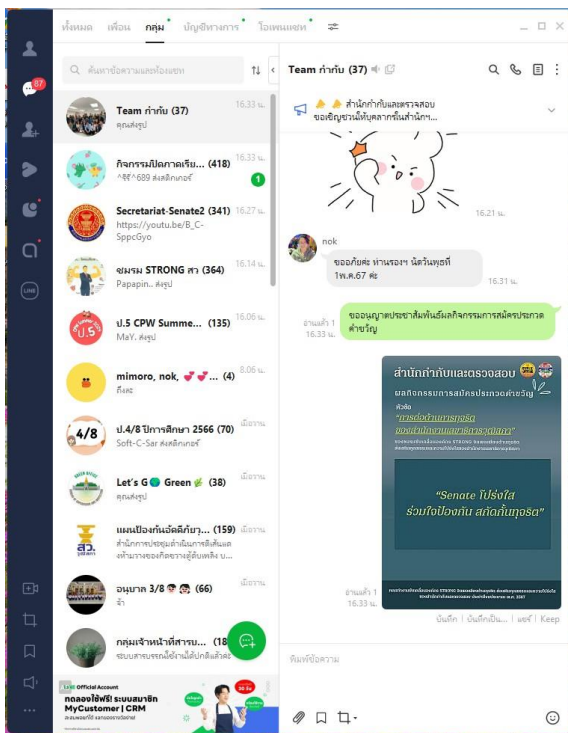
ทั้งหมด เพื่อน กลุ่ม บัญชีทางการ โอเพนแชท

87

ค้นหาข้อความและห้องแชท

Team กำกับ (37) 16.33 น.
คุณส่งรูป

กิจกรรมปิดภาคเรีย... (418) 16.33 น.
^ธีร์^689 ส่งสติกเกอร์ 1

Secretariat-Senate2 (341) 16.27 น.
https://youtu.be/B_C-SppcGyo

ชมรม STRONG สว (364) 16.14 น.
Papapin.. ส่งรูป

ป.5 CPW Summe... (135) 16.06 น.
MaY. ส่งรูป

mimoro, nok, (4) 8.06 น.
ถึงคะ

ป.4/8 ปีการศึกษา 2566 (70) เมื่อวาน
Soft-C-Sar ส่งสติกเกอร์

Let's G Green (38) เมื่อวาน
คุณส่งรูป

แผนป้องกันอัคคีภัย... (159) เมื่อวาน
สำนักการประชุมดำเนินการเดินสายและเห็นการของคิดอาจจะต้องเพลิง บ...

อนุบาล 3/8 (66) เมื่อวาน
จ้า

กลุ่มเจ้าหน้าที่สารบ... (18
ระบบสารบรรณได้จะเมื่อปกติแล้วคะ

LINE Official Account
ทดลองใช้ฟรี! ระบบสมาชิก MyCustomer | CRM

Team กำกับ (37)

สำนักกำกับและตรวจสอบ ขอเชิญชวนให้บุคลากรที่ในสำนัก...

16.21 น.

nok
ขออภัยค่ะ ท่านรองฯ นัดวันพุธที่ 1พ.ค.67 ค่ะ
16.31 น.

อ่านแล้ว 1 16.33 น.
ขออนุญาตประชาสัมพันธ์ผลกิจกรรมการสมัครประกวดคำขวัญ

สำนักกำกับและตรวจสอบ
ผลกิจกรรมการสมัครประกวดคำขวัญ
หัวข้อ
"การต่อต้านการทุจริตของสำนักงานเลขาธิการวุฒิสภา"
"Senate โปร่งใส ร่วมใจป้องกัน สกัดกั้นทุจริต"

อ่านแล้ว 1 16.33 น.

บันทึก | บันทึกเป็น... | แชร์ | Keep

พิมพ์ข้อความ